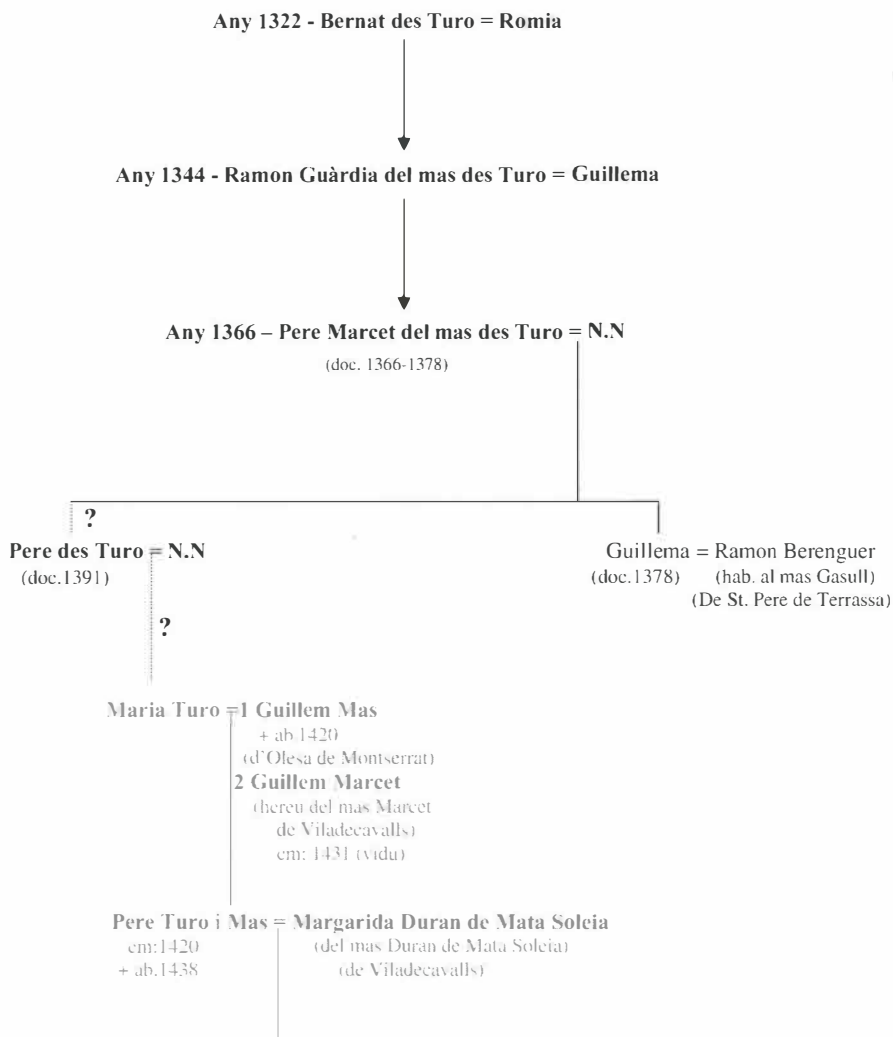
Any 1322 - Bernat des Turo = Romia

Any 1344 - Ramon Guàrdia del mas des Turo = Guillema

Any 1366 – Pere Marcet del mas des Turo = N.N
(doc. 1366-1378)

?
Pere des Turo = N.N
(doc.1391)

Guillema = Ramon Berenguer
(doc.1378) (hab. al mas Gasull)
(De St. Pere de Terrassa)

?

Maria Turo =1 Guillem Mas
+ ab.1420
(d'Olesa de Montserrat)
2 Guillem Marcet
(hereu del mas Marcet de Viladecavalls)
cm: 1431 (vidu)

Pere Turo i Mas = Margarida Duran de Mata Soleia
cm:1420
+ ab.1438
(del mas Duran de Mata Soleia)
(de Viladecavalls)